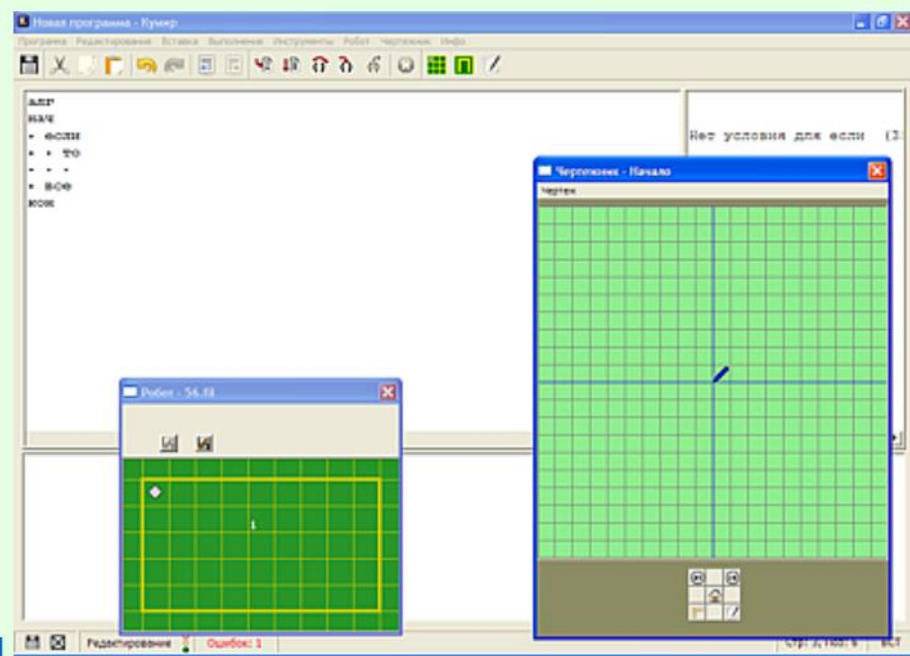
Новая программа - Кумир

Программа Редактирование Вставка Выполнение Инструменты Робот Чертежник Инфо

алг
нач
• если
• • то
• • •
• все
кон

Нет условия для если (3

Чертежник - Начало

Чертеж

Робот - 56.я

Редактирование

Ошибок: 1

Стр: 3, Поз: 5

ВСТ